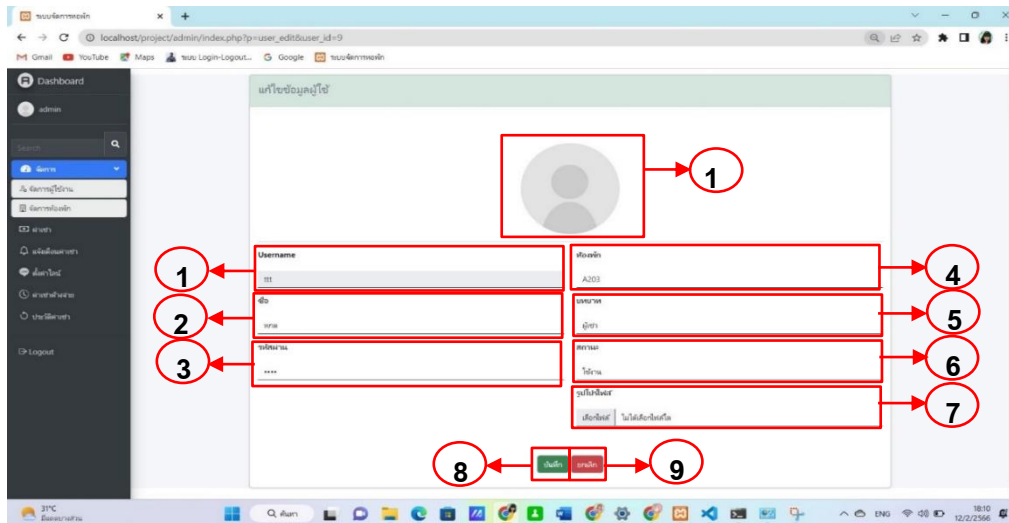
ระบบจัดการหอพัก
localhost/project/admin/index.php?p=user_edit&user_id=9
Gmail YouTube Maps ระบบ Login-Logout... Google ระบบจัดการหอพัก

Dashboard
admin
Search
จัดการ
จัดการผู้ใช้งาน
จัดการห้องพัก
ค่าเช่า
แจ้งเตือนค่าเช่า
สั่งค่าไฟ
ค่าเช่าที่จ่าย
ประวัติค่าเช่า
Logout

แก้ไขข้อมูลผู้ใช้

1

Username
111

ห้องพัก
A203

ชื่อ
แกส

ระดับ
ผู้เช่า

รหัสผ่าน
****

สถานะ
ใช้งาน

รูปโปรไฟล์
เลือกไฟล์ ไม่ได้เลือกไฟล์ใด

1 2 3 4 5 6 7

บันทึก ยกเลิก

8 9

31°C
ค้นหา
ENG
18:10
12/2/2566